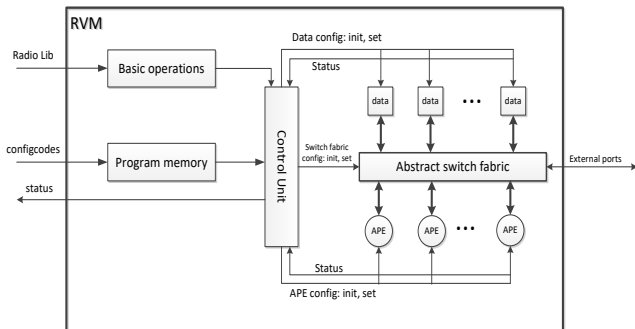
RVM

Radio Lib

Basic operations

Data config: init, set

Status

data

data

data

configcodes

Program memory

Control Unit

Switch fabric config: init, set

Abstract switch fabric

External ports

status

APE

APE

APE

Status

APE config: init, set